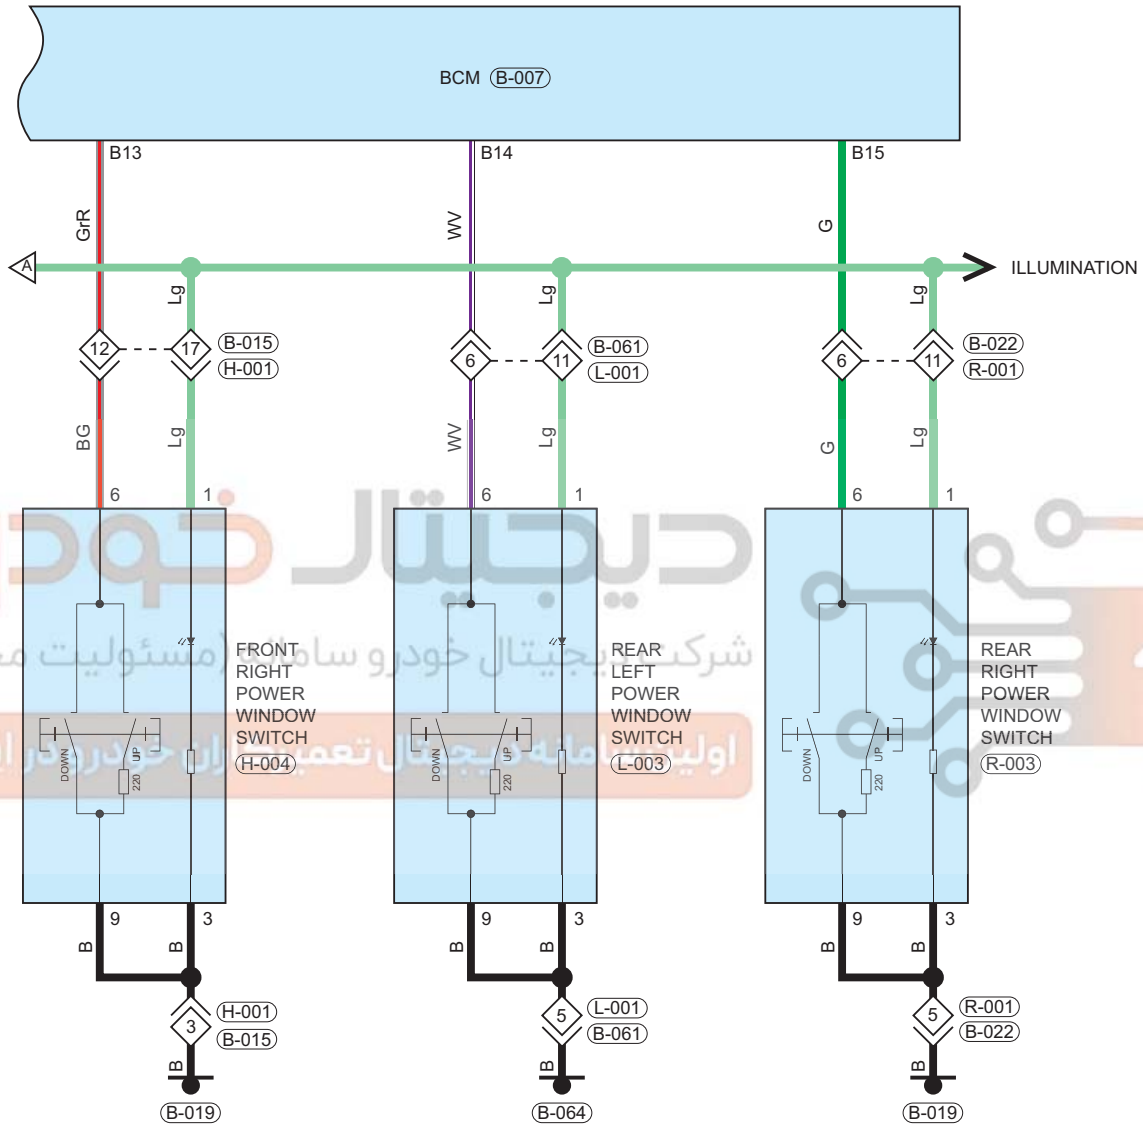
BCM (B-007)

B13
B14
B15

GrR
WV
G

A
ILLUMINATION

Lg
Lg
Lg

12
17
(B-015)
(H-001)

6
11
(B-061)
(L-001)

6
11
(B-022)
(R-001)

BG
Lg
WV
Lg
G
Lg

6
1
6
1
6
1

دیجیتال خودرو
شرکت دیجیتال خودرو سامانه (مسئولیت محدود)
اولین سامانه دیجیتال تعمیرکاران خودرو در ایران

DOWN
UP
220

FRONT RIGHT POWER WINDOW SWITCH (H-004)

DOWN
UP
220

REAR LEFT POWER WINDOW SWITCH (L-003)

DOWN
UP
220

REAR RIGHT POWER WINDOW SWITCH (R-003)

9
3
9
3
9
3

B
B
B
B
B
B

3
(H-001)
(B-015)

5
(L-001)
(B-061)

5
(R-001)
(B-022)

B
B
B

(B-019)
(B-064)
(B-019)